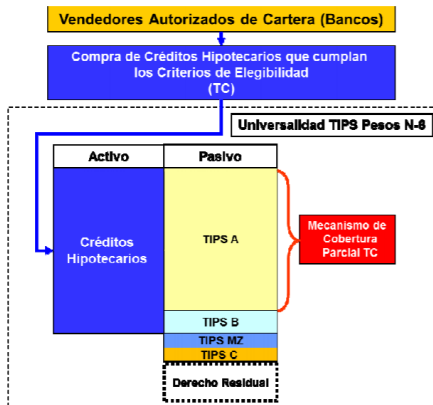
Vendedores Autorizados de Cartera (Bancos)

Compra de Créditos Hipotecarios que cumplan los Criterios de Elegibilidad (TC)

Universalidad TIPS Pesos N-6

| Activo | Pasivo |
|---|---|
| Créditos Hipotecarios | TIPS A |
| | TIPS B |
| | TIPS MZ |
| | TIPS C |

Mecanismo de Cobertura Parcial TC

Derecho Residual